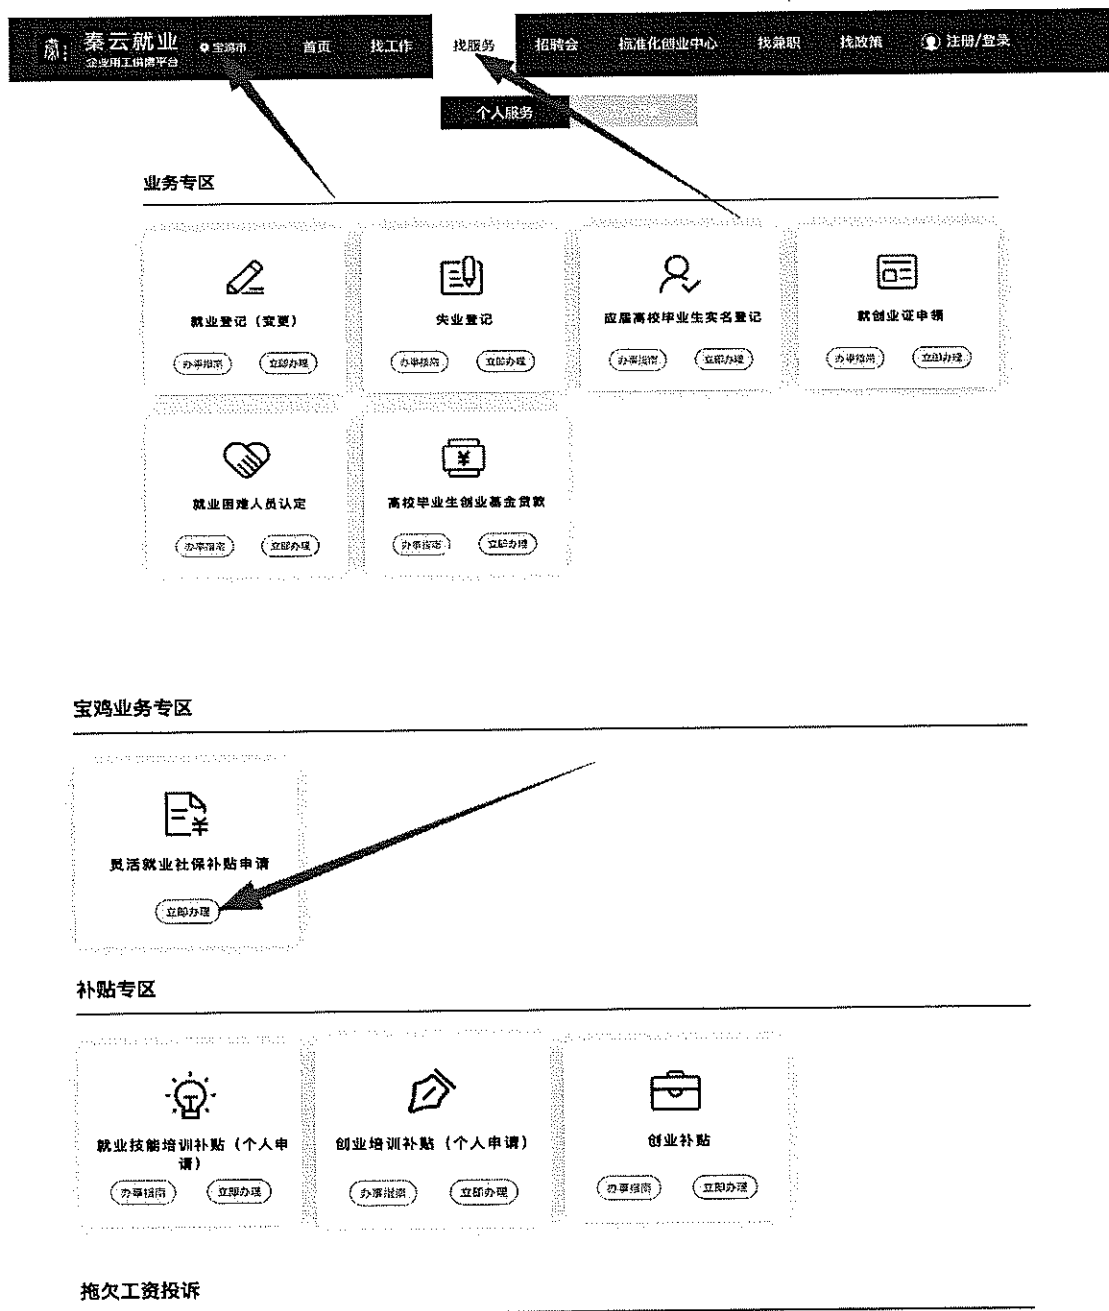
秦云就业
企业用工供需平台

宝鸡市 首页 找工作 找服务 招聘会 标准化创业中心 找兼职 找政策 注册/登录

个人服务

业务专区

就业登记（变更）
办事指南 立即办理

失业登记
办事指南 立即办理

应届高校毕业生实名登记
办事指南 立即办理

就创业证申领
办事指南 立即办理

就业困难人员认定
办事指南 立即办理

高校毕业生创业基金贷款
办事指南 立即办理

宝鸡业务专区

灵活就业社保补贴申请
立即办理

补贴专区

就业技能培训补贴（个人申请）
办事指南 立即办理

创业培训补贴（个人申请）
办事指南 立即办理

创业补贴
办事指南 立即办理

拖欠工资投诉